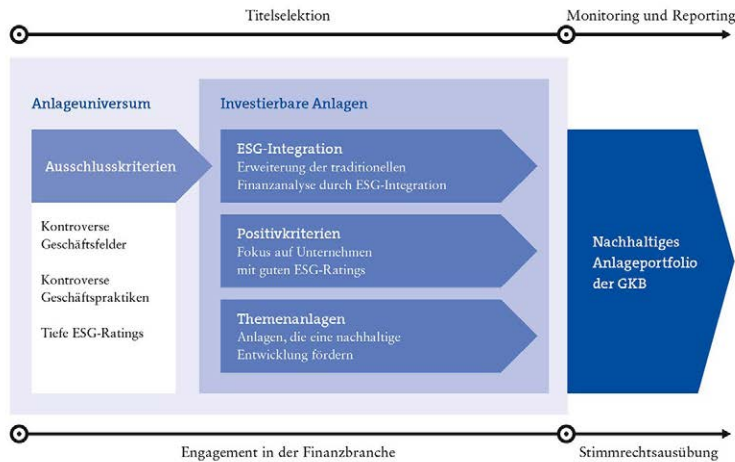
Titelselektion

Monitoring und Reporting

Anlageuniversum

Ausschlusskriterien

Kontroverse Geschäftsfelder

Kontroverse Geschäftspraktiken

Tiefe ESG-Ratings

Investierbare Anlagen

ESG-Integration
Erweiterung der traditionellen Finanzanalyse durch ESG-Integration

Positivkriterien
Fokus auf Unternehmen mit guten ESG-Ratings

Themenanlagen
Anlagen, die eine nachhaltige Entwicklung fördern

Nachhaltiges Anlageportfolio der GKB

Engagement in der Finanzbranche

Stimmrechtsausübung